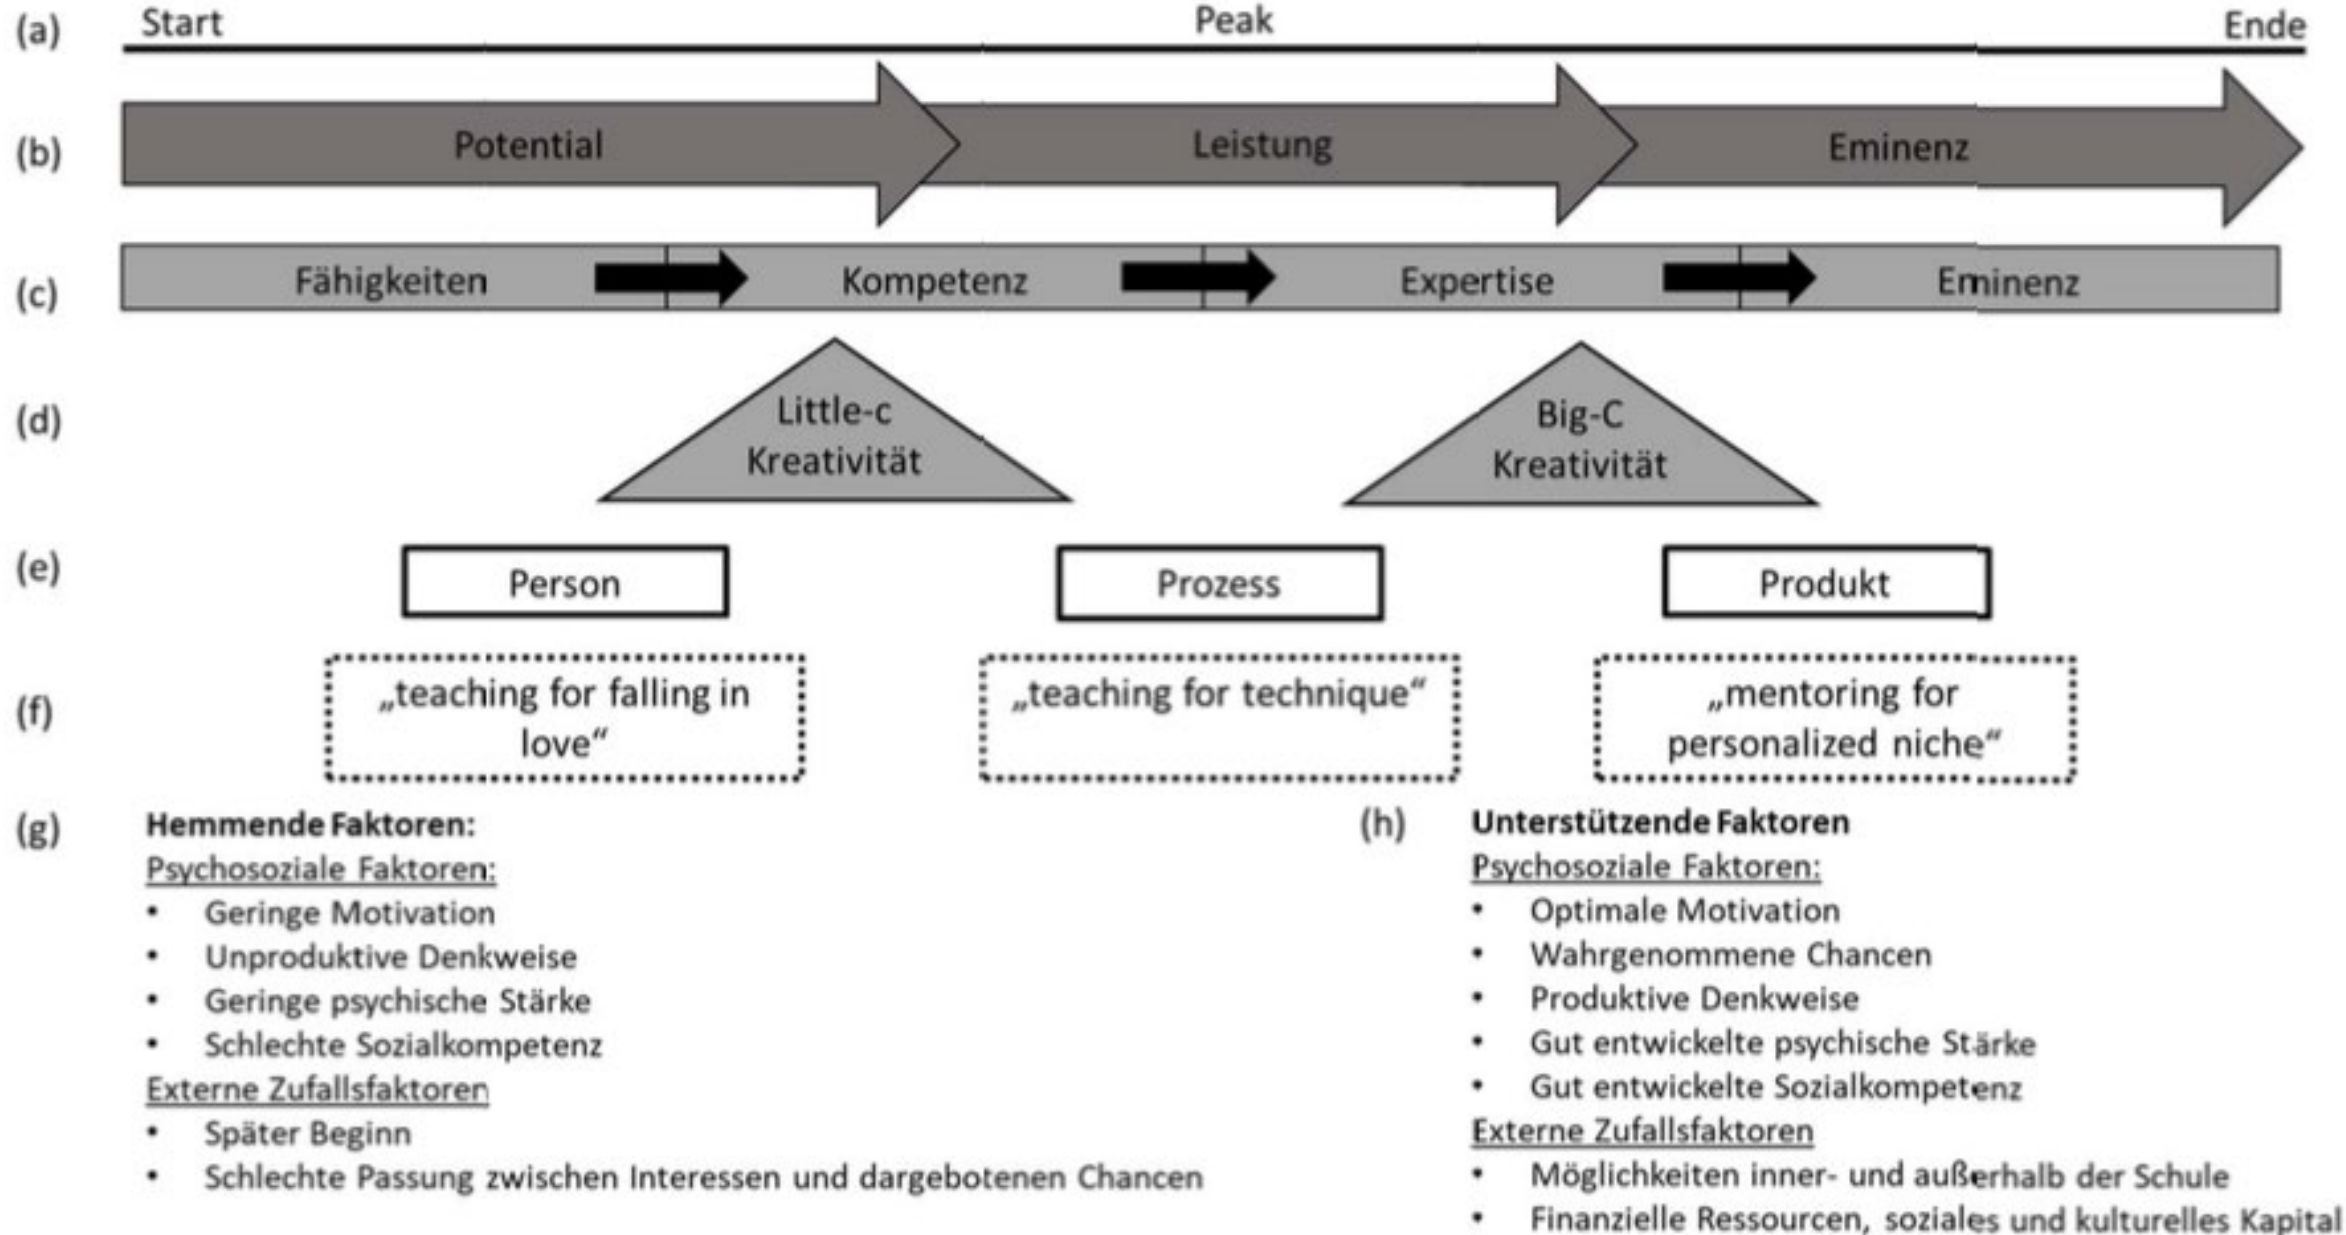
(a) Start Peak Ende

(b) Potential Leistung Eminenz

(c) Fähigkeiten Kompetenz Expertise Eminenz

(d) Little-c Kreativität Big-C Kreativität

(e) Person Prozess Produkt

(f) „teaching for falling in love“ „teaching for technique“ „mentoring for personalized niche“

(g) **Hemmende Faktoren:**
Psychosoziale Faktoren:
• Geringe Motivation
• Unproduktive Denkweise
• Geringe psychische Stärke
• Schlechte Sozialkompetenz
Externe Zufallsfaktoren
• Später Beginn
• Schlechte Passung zwischen Interessen und dargebotenen Chancen

(h) **Unterstützende Faktoren**
Psychosoziale Faktoren:
• Optimale Motivation
• Wahrgenommene Chancen
• Produktive Denkweise
• Gut entwickelte psychische Stärke
• Gut entwickelte Sozialkompetenz
Externe Zufallsfaktoren
• Möglichkeiten inner- und außerhalb der Schule
• Finanzielle Ressourcen, soziales und kulturelles Kapital